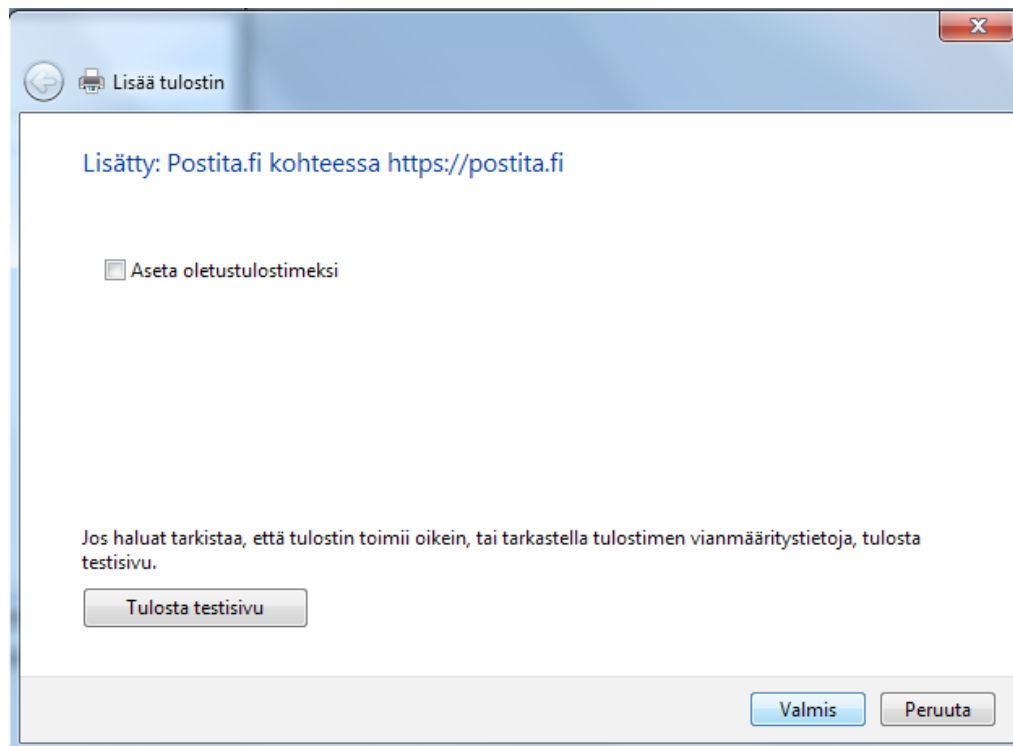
Lisää tulostin

Lisätty: Postita.fi kohteessa https://postita.fi

Aseta oletustulostimeksi

Jos haluat tarkistaa, että tulostin toimii oikein, tai tarkastella tulostimen vianmääritystietoja, tulosta testisivu.

Tulosta testisivu

Valmis

Peruuta